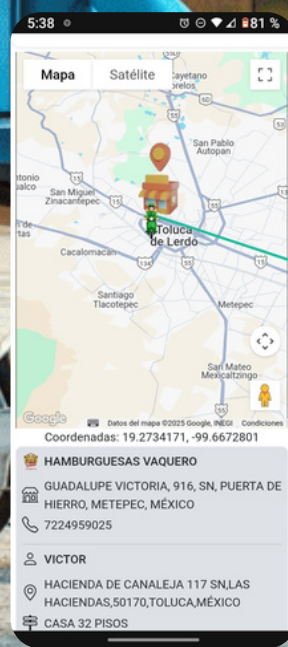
5:38 81 %

Mapa Satélite

Capulhuac
Morelos

San Pablo Autopan

Antonio
Juárez
San Miguel Zinacantepec
Toluca de Lerdo
Calcomalcan
Santiago Tlacotepec
Metepec
San Mateo Mexicaltzingo

55
134
55

Google Datos del mapa ©2025 Google, INEGI Condiciones

Coordenadas: 19.2734171, -99.6672801

HAMBURGUESAS VAQUERO

GUADALUPE VICTORIA, 916, SN, PUERTA DE HIERRO, METEPEC, MÉXICO

7224959025

VICTOR

HACIENDA DE CANALEJA 117 SN,LAS HACIENDAS,50170,TOLUCA,MÉXICO

CASA 32 PISOS